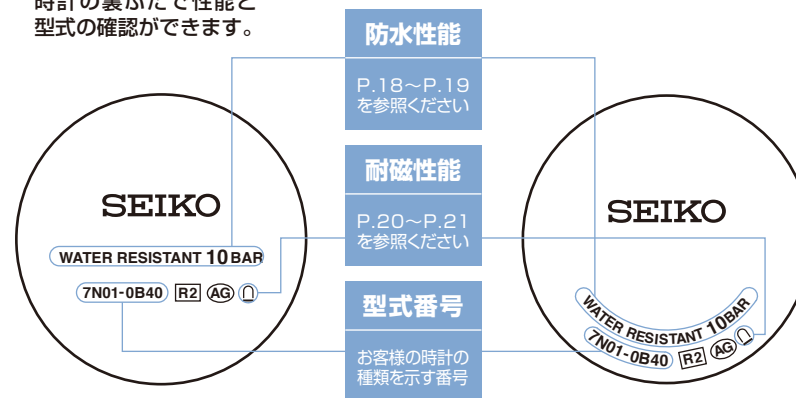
時計の裏ぶたで性能と
型式の確認ができます。

防水性能

P.18～P.19
を参照ください

耐磁性能

P.20～P.21
を参照ください

型式番号

お客様の時計の
種類を示す番号

SEIKO

WATER RESISTANT 10BAR

7N01-0B40 R2 AG

SEIKO

WATER RESISTANT 10BAR

7N01-0B40 R2 AG